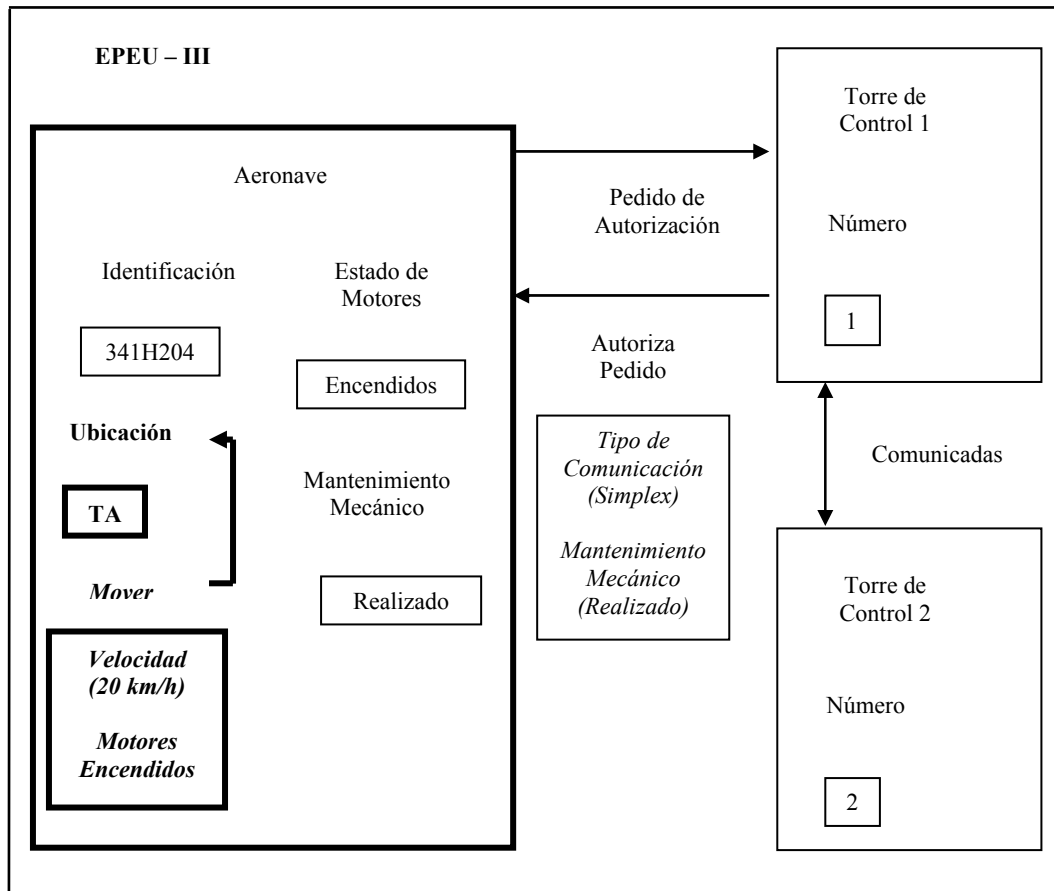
**EPEU – III**

Aeronave

Identificación

341H204

**Ubicación**

**TA**

***Mover***

***Velocidad (20 km/h)***

***Motores Encendidos***

Estado de Motores

Encendidos

Mantenimiento Mecánico

Realizado

Pedido de Autorización

Autoriza Pedido

*Tipo de Comunicación (Simplex)*

*Mantenimiento Mecánico (Realizado)*

Torre de Control 1

Número

1

Comunicadas

Torre de Control 2

Número

2